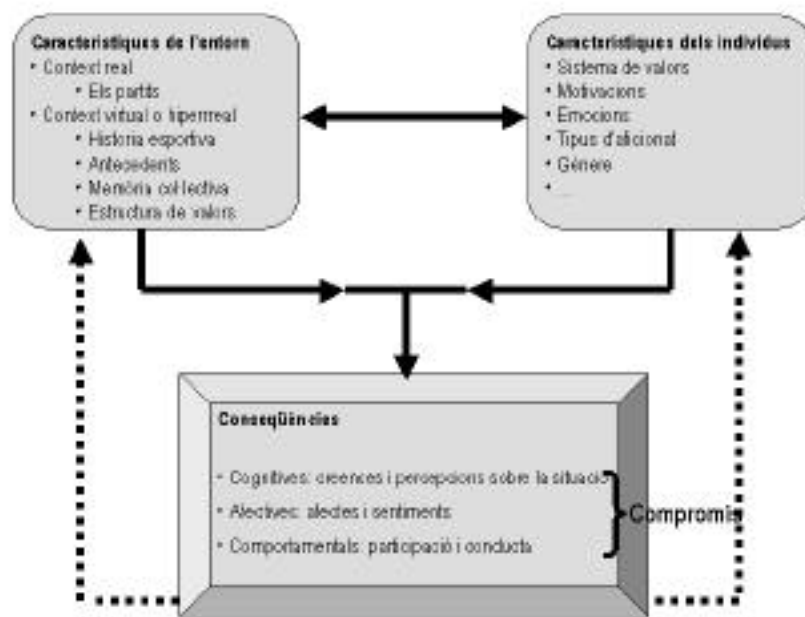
Característiques de l'entorn
• Context real
• Els partits
• Context virtual o hiperreal
• Història esportiva
• Antecedents
• Memòria col·lectiva
• Estructura de valors

Característiques dels individus
• Sistema de valors
• Motivacions
• Emocions
• Tipus d'aficionat
• Gènere
• ...

Conseqüències

• Cognitives: creences i percepcions sobre la situació
• Afectives: afectes i sentiments
• Comportamentals: participació i conducta

Compromís